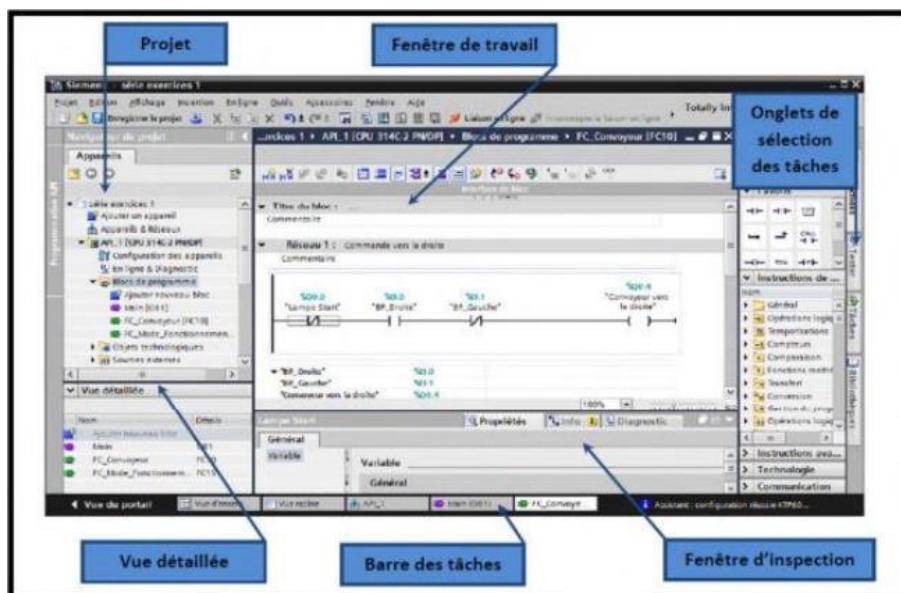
Projet

Fenêtre de travail

Onglets de sélection des tâches

Siemens - série exercices 1

Projet Edition Affichage Insertion En ligne Outils Accessoires Fenêtre Aide

Enregistrer le projet

Liaison en ligne

Totally In

Navigateur du projet

Appareils

série exercices 1

Ajouter un appareil

Appareils & Réseaux

API_1 [CPU 314C-2 PN/DP]

Configuration des appareils

En ligne & diagnostic

Blocs de programme

Ajouter nouveau bloc

Main [OB1]

FC_Convoyeur [FC10]

FC_Mode_Fonctionnem...

Objets technologiques

Sources externes

...rcices 1 ▸ API_1 [CPU 314C-2 PN/DP] ▸ Blocs de programme ▸ FC_Convoyeur [FC10]

Interface du bloc

Titre du bloc :

Commentaire

Réseau 1 : Commande vers la droite

Commentaire

%Q0.0 "Lampe Start"

%I0.0 "BP_Droite"

%I0.1 "BP_Gauche"

%Q0.4 "Convoyeur vers la droite"

"BP_Droite" %I0.0

"BP_Gauche" %I0.1

"Convoyeur vers la droite" %Q0.4

100%

Instructions de...

Général

Opérations logiques

Temporisations

Compteurs

Comparaison

Fonctions math.

Transfert

Conversion

Gestion du progr.

Opérations logiq.

Instructions ava...

Technologie

Communication

Vue détaillée

Nom

Détails

Main

FC_Convoyeur

FC_Mode_Fonctionnem...

Lampe Start

Propriétés

Info

Diagnostic

Général

Variable

Variable

Général

Vue du portail

Vue d'ensemble

Vue recâble

API_1

Main (OB1)

FC_Convoye

Assistant : configuration réussie KTP60...

Tester

Tâches

Bibliothèques

Vue détaillée

Barre des tâches

Fenêtre d'inspection